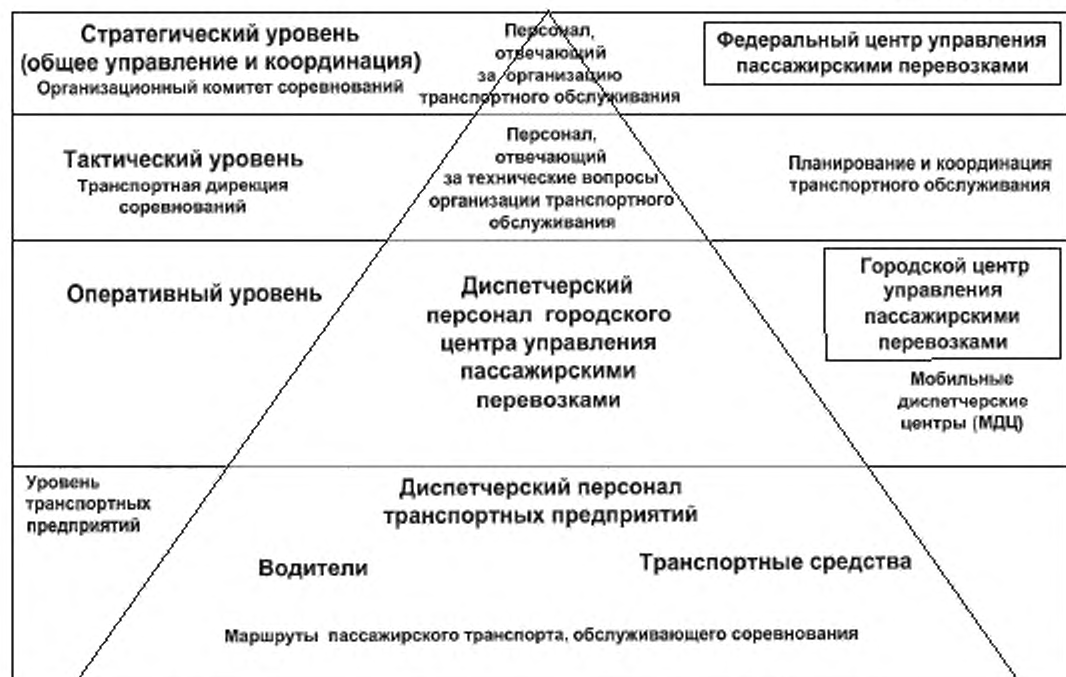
Стратегический уровень (общее управление и координация)
Организационный комитет соревнований

Персонал, отвечающий за организацию транспортного обслуживания

Федеральный центр управления пассажирскими перевозками

Тактический уровень
Транспортная дирекция соревнований

Персонал, отвечающий за технические вопросы организации транспортного обслуживания

Планирование и координация транспортного обслуживания

Оперативный уровень

Диспетчерский персонал городского центра управления пассажирскими перевозками

Городской центр управления пассажирскими перевозками

Мобильные диспетчерские центры (МДЦ)

Уровень транспортных предприятий

Диспетчерский персонал транспортных предприятий

Водители

Транспортные средства

Маршруты пассажирского транспорта, обслуживающего соревнования